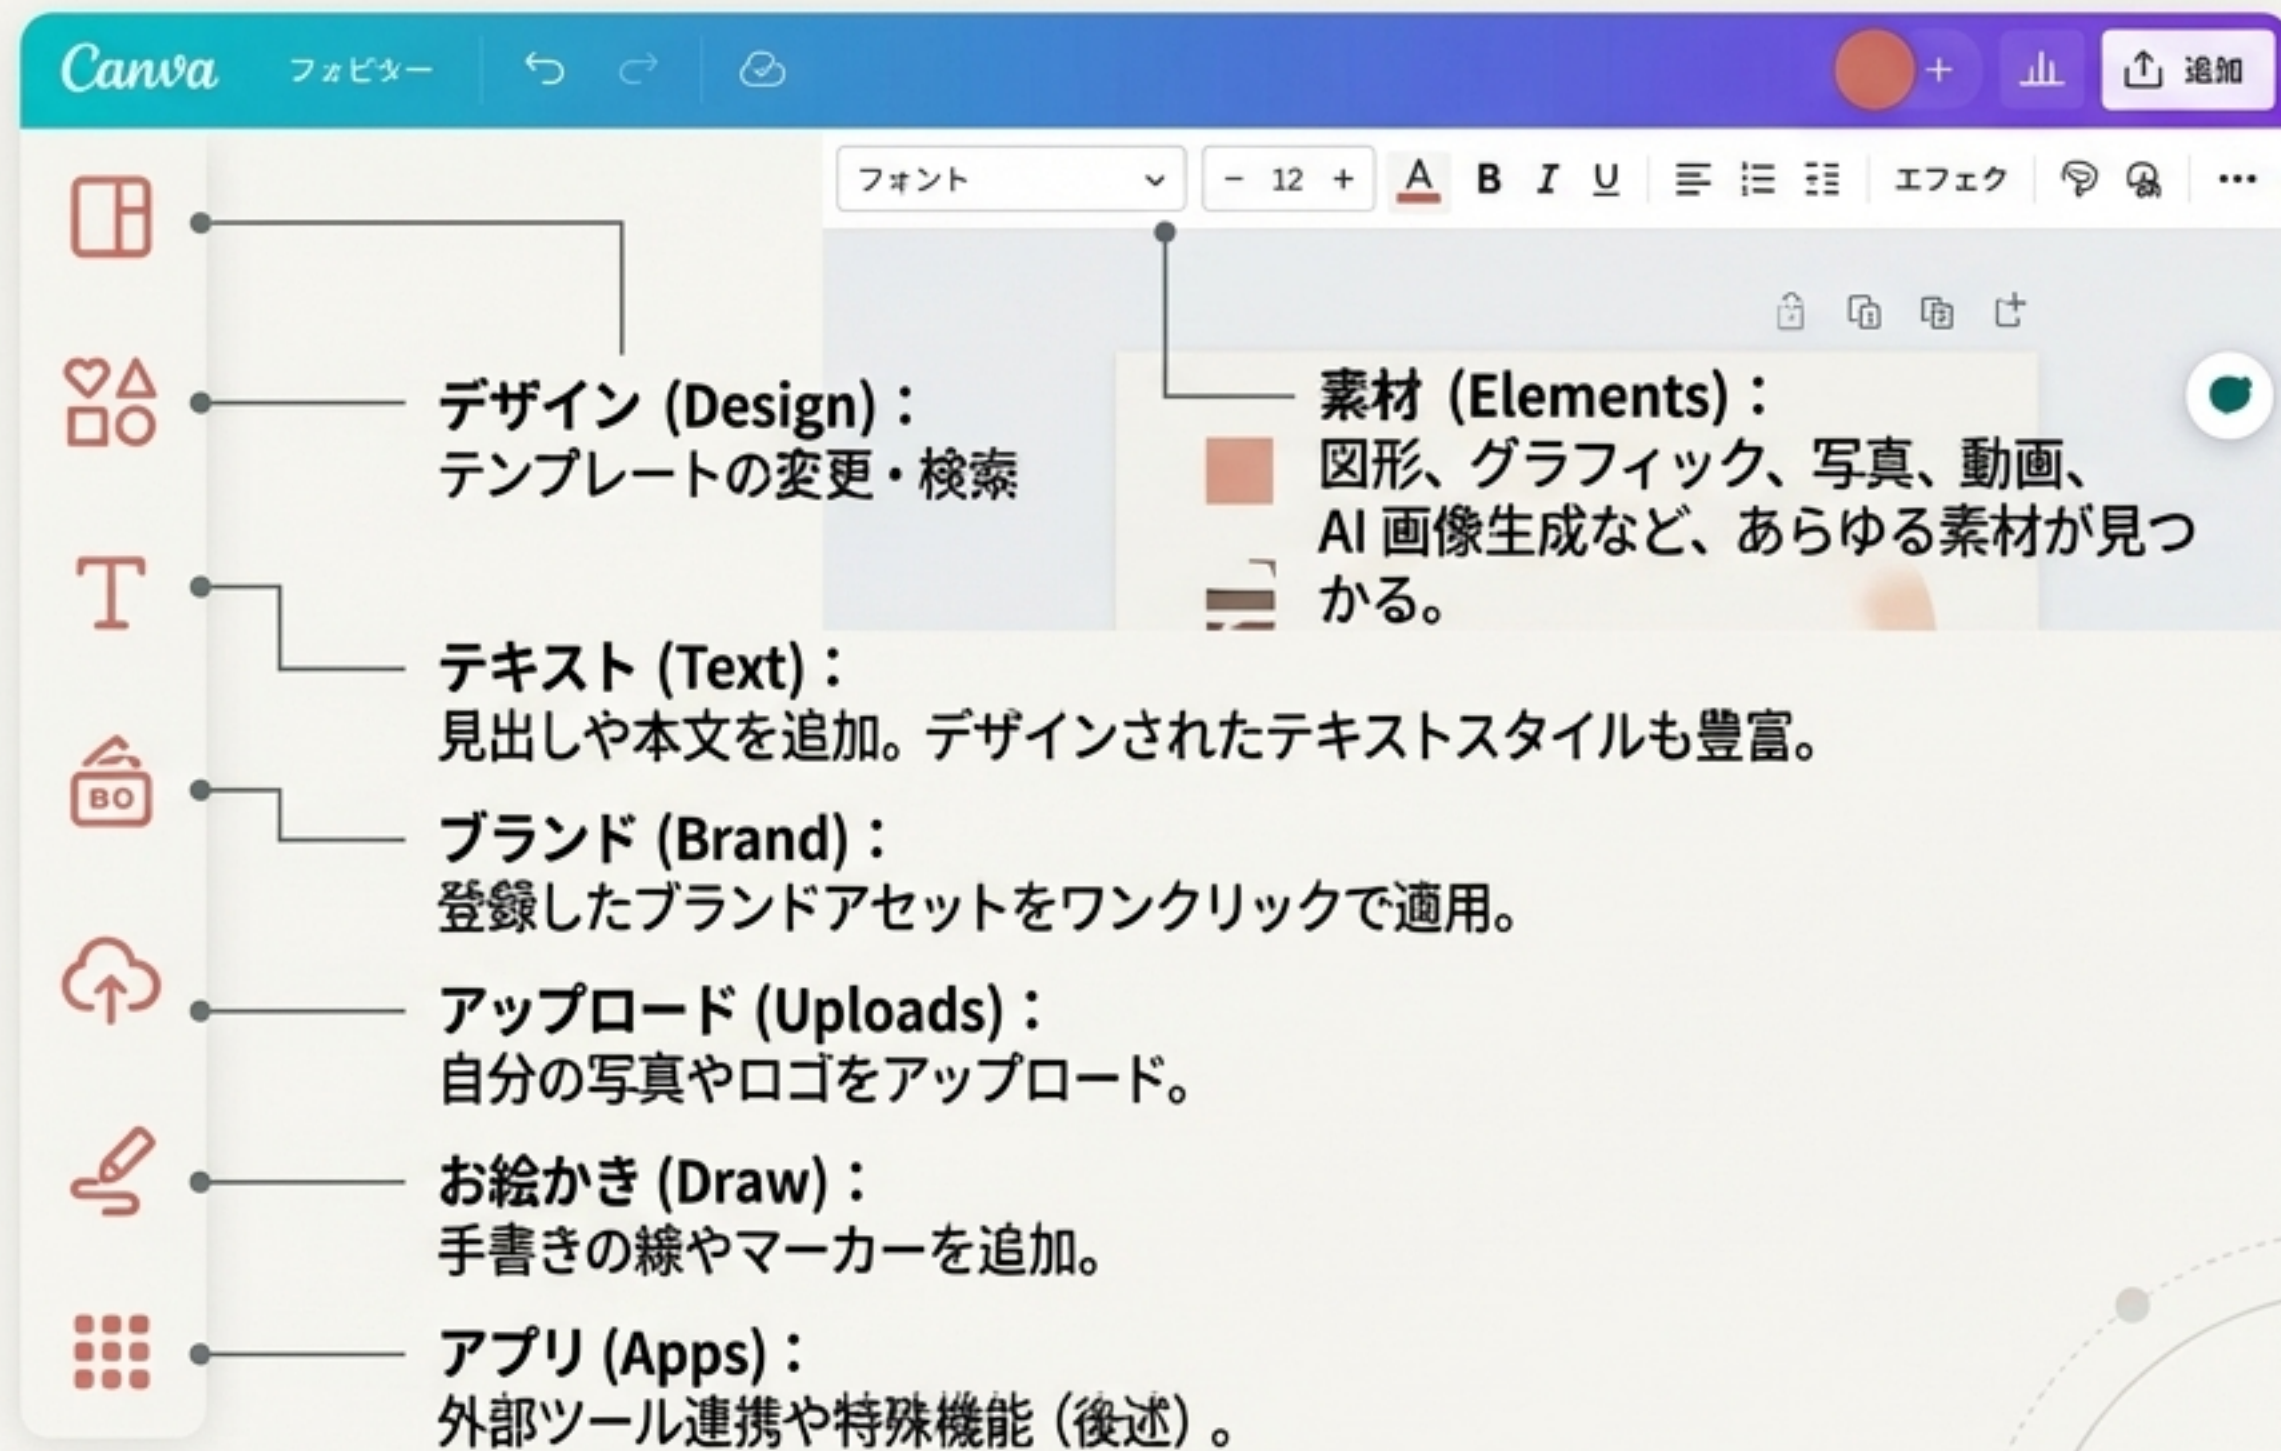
Canva フォビター

追加

フォント

− 12 +

A B I U

エフェク

···

BO

デザイン (Design)：
テンプレートの変更・検索

素材 (Elements)：
図形、グラフィック、写真、動画、AI 画像生成など、あらゆる素材が見つかる。

テキスト (Text)：
見出しや本文を追加。デザインされたテキストスタイルも豊富。

ブランド (Brand)：
登録したブランドアセットをワンクリックで適用。

アップロード (Uploads)：
自分の写真やロゴをアップロード。

お絵かき (Draw)：
手書きの線やマーカーを追加。

アプリ (Apps)：
外部ツール連携や特殊機能（後述）。